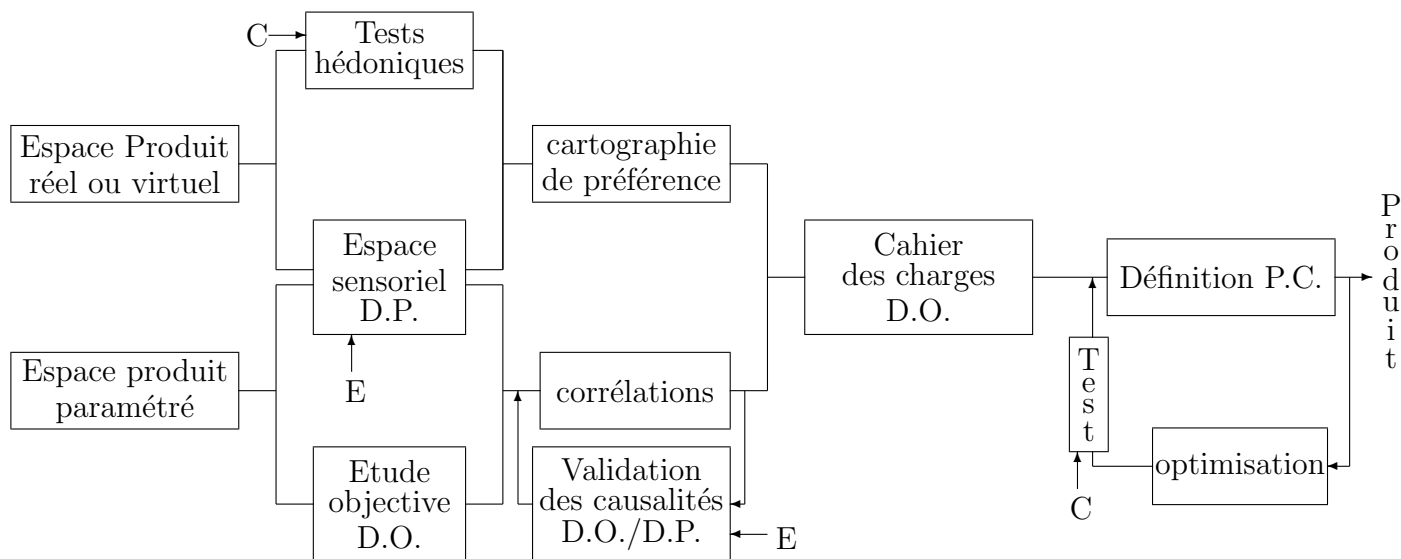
C

Tests hédoniques

Espace Produit réel ou virtuel

cartographie de préférence

Espace sensoriel D.P.

E

Espace produit paramétré

corrélations

Etude objective D.O.

Validation des causalités D.O./D.P.

E

Cahier des charges D.O.

Définition P.C.

Produit

Test

C

optimisation